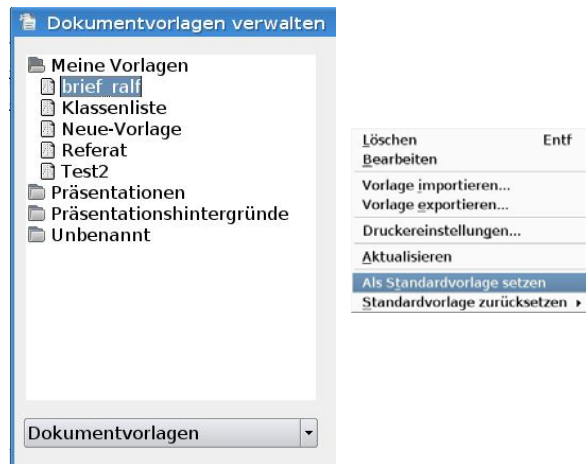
Dokumentvorlagen verwalten

Meine Vorlagen
brief_ralf
Klassenliste
Neue-Vorlage
Referat
Test2
Präsentationen
Präsentationshintergründe
Unbenannt

Dokumentvorlagen

Löschen Entf
Bearbeiten
Vorlage importieren...
Vorlage exportieren...
Druckereinstellungen...
Aktualisieren
Als Standardvorlage setzen
Standardvorlage zurücksetzen ▸